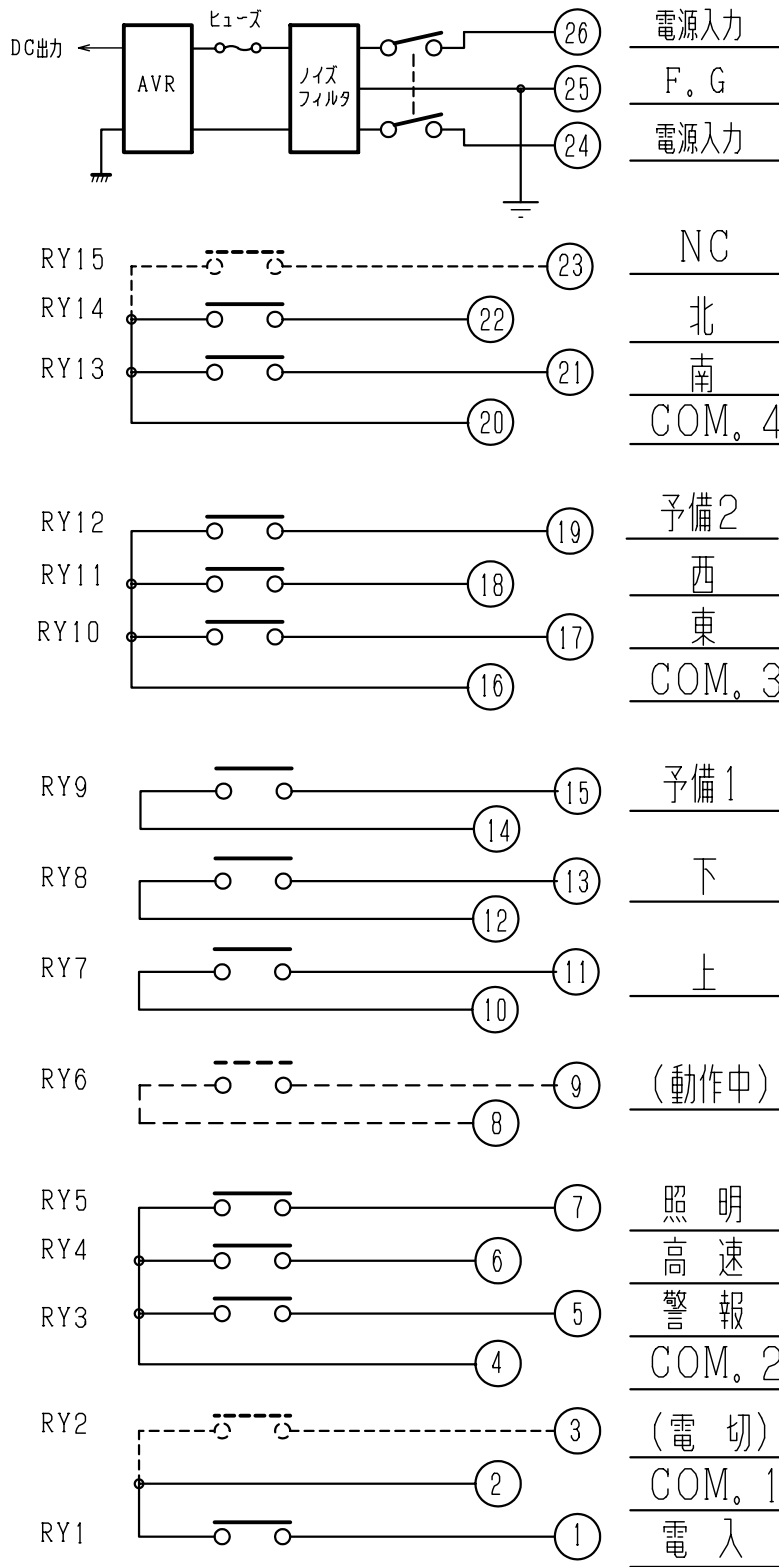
DC出力
AVR
ヒューズ
ノイズフィルタ
26 電源入力
25 F。G
24 電源入力

RY15
RY14
RY13
23 NC
22 北
21 南
20 COM。4

RY12
RY11
RY10
19 予備2
18 西
17 東
16 COM。3

RY9
15 予備1
14
RY8
13 下
12
RY7
11 上
10

RY6
9 (動作中)
8

RY5
RY4
RY3
7 照 明
6 高 速
5 警 報
4 COM。2

RY2
RY1
3 (電 切)
2 COM。1
1 電 入